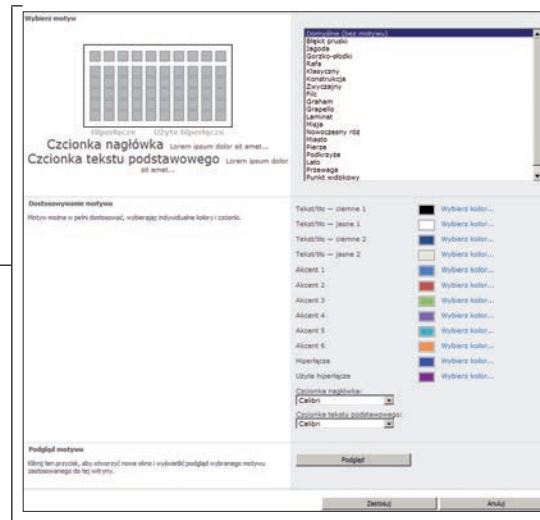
Wybierz motyw

Hiperłącze Użyte hiperłącze
Czcionka nagłówka Lorem ipsum dolor sit amet...
Czcionka tekstu podstawowego Lorem ipsum dolor sit amet...

Domyślne (bez motywu)
Błękit pruski
Jagoda
Gorzko-słodki
Rafa
Klasyczny
Konstrukcja
Zwyczajny
Filc
Graham
Grapello
Laminat
Mają
Nowoczesny róż
Miasto
Pierze
Podbrzyże
Lato
Przewaga
Punkt widokowy

Dostosowywanie motywu
Motyw można w pełni dostosować, wybierając indywidualne kolory i czcionki.

Tekst/tło — ciemne 1 Wybierz kolor...
Tekst/tło — jasne 1 Wybierz kolor...
Tekst/tło — ciemne 2 Wybierz kolor...
Tekst/tło — jasne 2 Wybierz kolor...
Akcent 1 Wybierz kolor...
Akcent 2 Wybierz kolor...
Akcent 3 Wybierz kolor...
Akcent 4 Wybierz kolor...
Akcent 5 Wybierz kolor...
Akcent 6 Wybierz kolor...
Hiperłącze Wybierz kolor...
Użyte hiperłącze Wybierz kolor...

Czcionka nagłówka:
Calibri
Czcionka tekstu podstawowego:
Calibri

Podgląd motywu
Kliknij ten przycisk, aby otworzyć nowe okno i wyświetlić podgląd wybranego motywu zastosowanego do tej witryny.

Podgląd

Zastosuj Anuluj